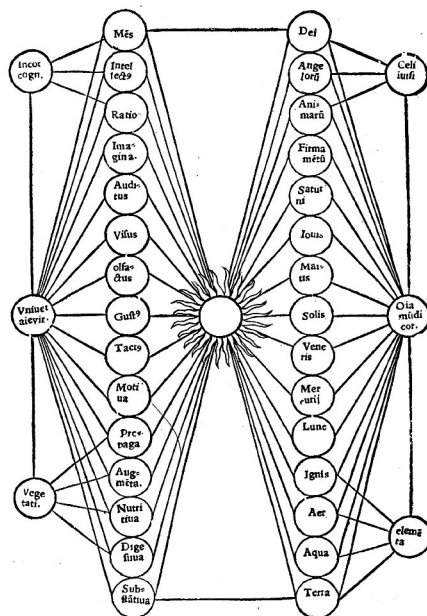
Incor cogn.

Mēs

Intel lect9

Ratio

Ima gina.

Audi tus

Visus

olfa ctus

Gust9

Tact9

Moti ua

Pro paga

Aug menta.

Nutri tiua

Dige stiua

Sub stātiua

Vniuet aievir.

Vege tati.

Dei

Ange lorū

Ani marū

Firma mētū

Satur ni

Iouis

Mar tis

Solis

Vene ris

Mer curij

Lune

Ignis

Aer

Aqua

Terra

Celi iusti

Oia mūdi cor.

elemē ta